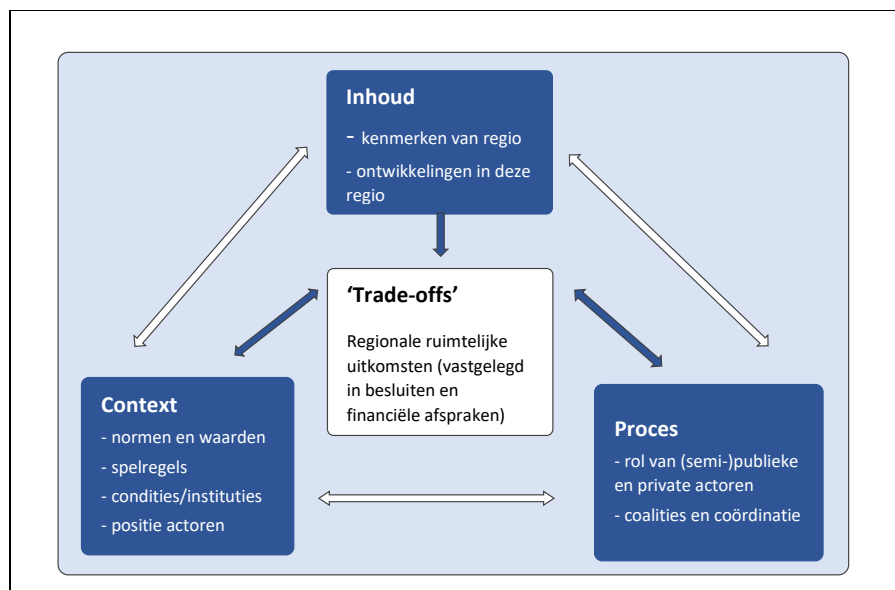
Inhoud

- kenmerken van regio

- ontwikkelingen in deze regio

'Trade-offs'

Regionale ruimtelijke uitkomsten (vastgelegd in besluiten en financiële afspraken)

Context

- normen en waarden

- spelregels

- condities/instituties

- positie actoren

Proces

- rol van (semi-)publieke en private actoren

- coalities en coördinatie